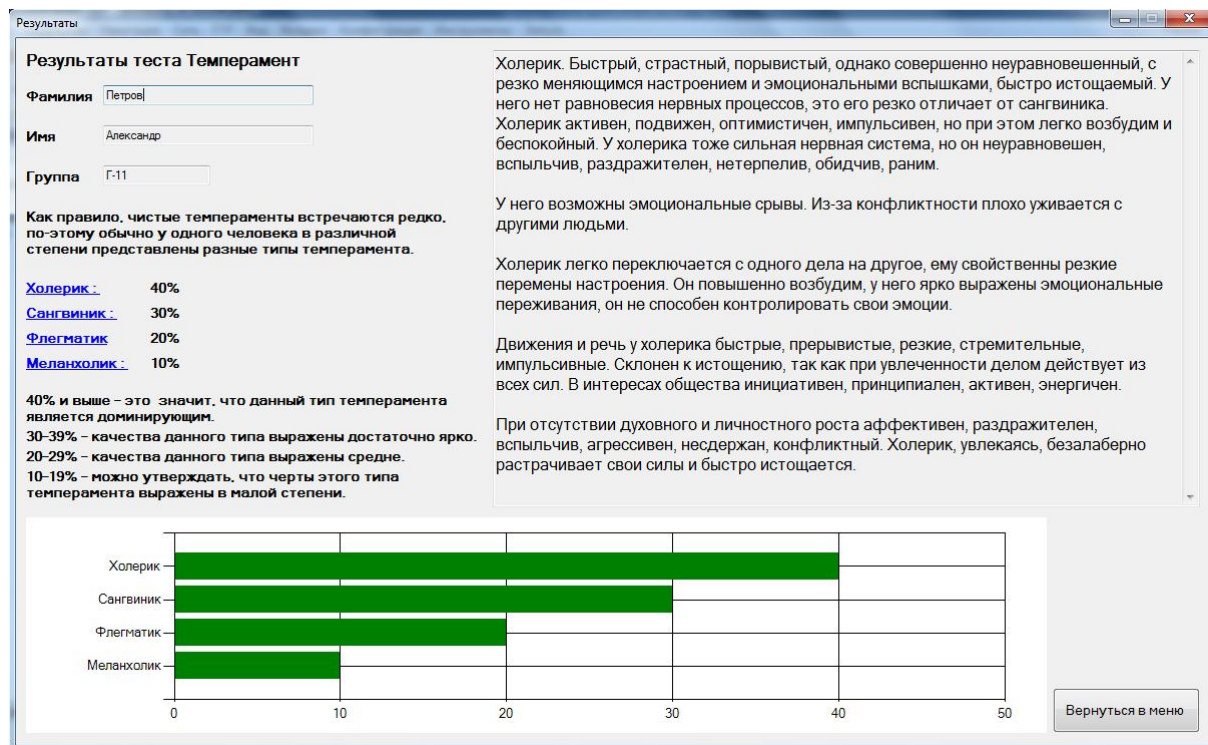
Результаты

Результаты теста Темперамент

Фамилия Петров

Имя Александр

Группа Г-11

Как правило, чистые темпераменты встречаются редко, по-этому обычно у одного человека в различной степени представлены разные типы темперамента.

Холерик : 40%
Сангвиник : 30%
Флегматик 20%
Меланхолик : 10%

40% и выше – это значит, что данный тип темперамента является доминирующим.
30-39% – качества данного типа выражены достаточно ярко.
20-29% – качества данного типа выражены средне.
10-19% – можно утверждать, что черты этого типа темперамента выражены в малой степени.

Холерик. Быстрый, страстный, порывистый, однако совершенно неуравновешенный, с резко меняющимся настроением и эмоциональными вспышками, быстро истощаемый. У него нет равновесия нервных процессов, это его резко отличает от сангвиника. Холерик активен, подвижен, оптимистичен, импульсивен, но при этом легко возбудим и беспокойный. У холерика тоже сильная нервная система, но он неуравновешен, вспыльчив, раздражителен, нетерпелив, обидчив, раним.

У него возможны эмоциональные срывы. Из-за конфликтности плохо уживается с другими людьми.

Холерик легко переключается с одного дела на другое, ему свойственны резкие перемены настроения. Он повышенно возбудим, у него ярко выражены эмоциональные переживания, он не способен контролировать свои эмоции.

Движения и речь у холерика быстрые, прерывистые, резкие, стремительные, импульсивные. Склонен к истощению, так как при увлеченности делом действует из всех сил. В интересах общества инициативен, принципиален, активен, энергичен.

При отсутствии духовного и личностного роста аффективен, раздражителен, вспыльчив, агрессивен, несдержан, конфликтный. Холерик, увлекаясь, безалаберно растрачивает свои силы и быстро истощается.

Холерик
Сангвиник
Флегматик
Меланхолик
0 10 20 30 40 50

Вернуться в меню